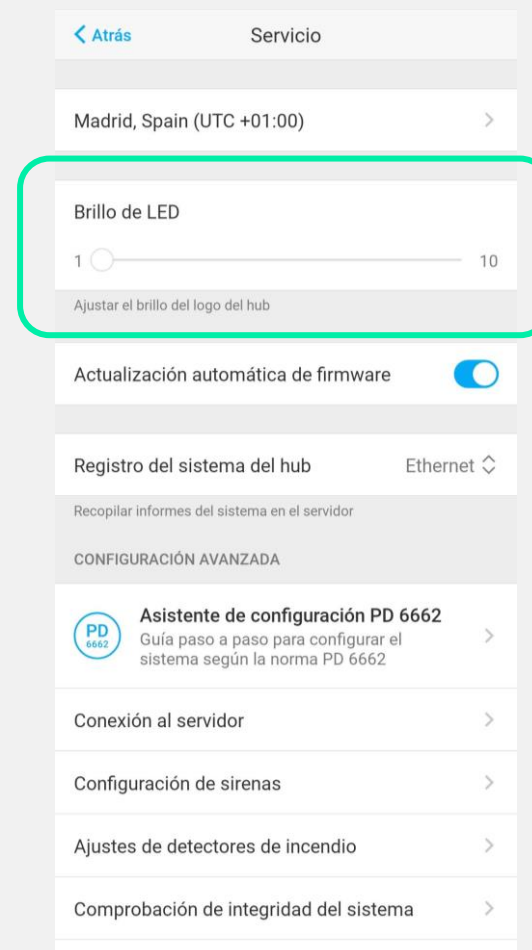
< Atrás
Servicio

Madrid, Spain (UTC +01:00)

Brillo de LED
1
10
Ajustar el brillo del logo del hub

Actualización automática de firmware

Registro del sistema del hub
Ethernet
Recopilar informes del sistema en el servidor

CONFIGURACIÓN AVANZADA

PD 6662
Asistente de configuración PD 6662
Guía paso a paso para configurar el sistema según la norma PD 6662

Conexión al servidor

Configuración de sirenas

Ajustes de detectores de incendio

Comprobación de integridad del sistema